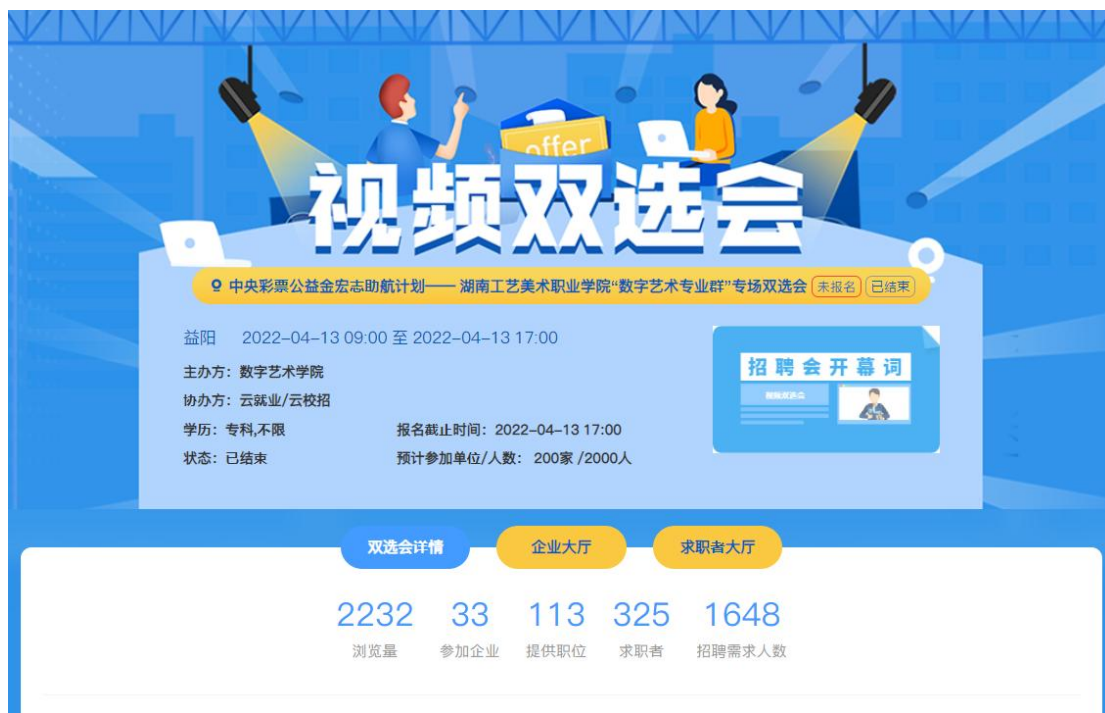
offer

视频双选会

中央彩票公益金宏志助航计划—— 湖南工艺美术职业学院"数字艺术专业群"专场双选会 未报名 已结束

益阳 2022-04-13 09:00 至 2022-04-13 17:00

主办方：数字艺术学院

协办方：云就业/云校招

学历：专科,不限

报名截止时间：2022-04-13 17:00

状态：已结束

预计参加单位/人数：200家 /2000人

招聘会开幕词

视频双选会

双选会详情

企业大厅

求职者大厅

2232 浏览量

33 参加企业

113 提供职位

325 求职者

1648 招聘需求人数